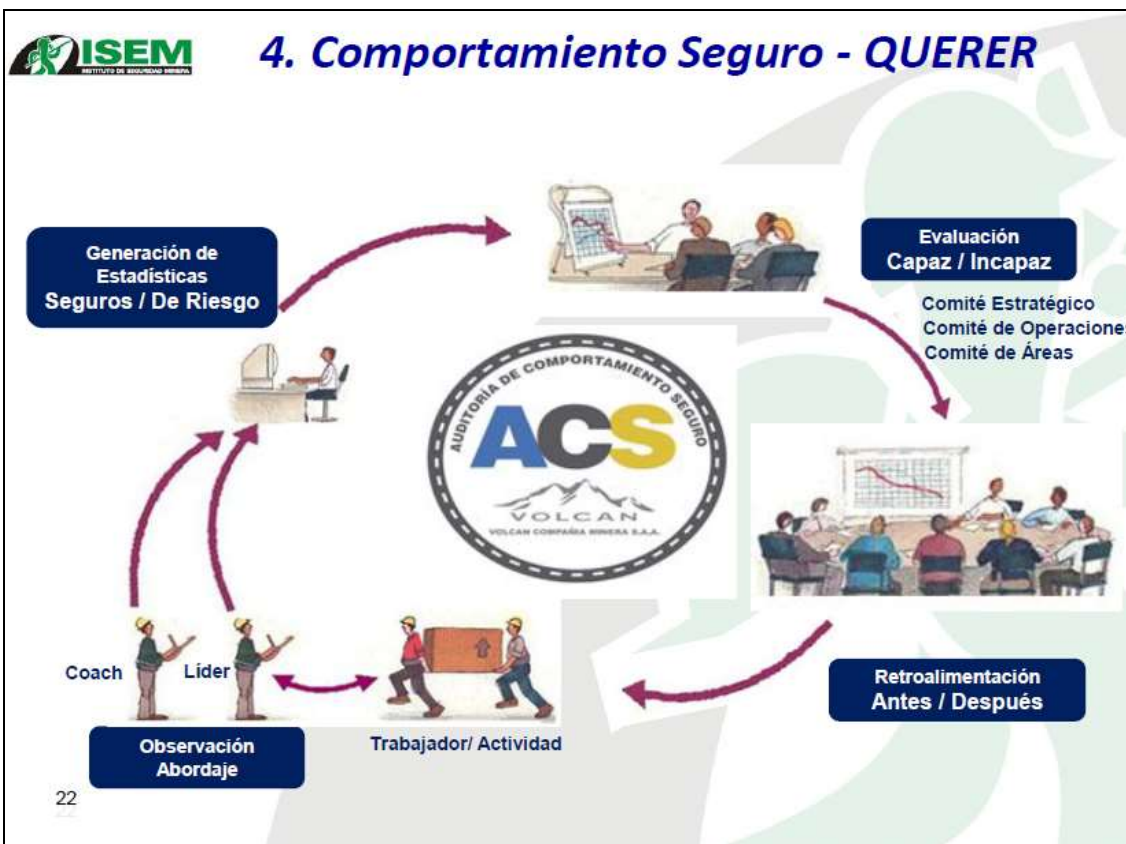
ISEM
INSTITUTO DE SEGURIDAD MINERA

4. Comportamiento Seguro - QUERER

Generación de Estadísticas
Seguros / De Riesgo

Evaluación
Capaz / Incapaz

Comité Estratégico
Comité de Operaciones
Comité de Áreas

AUDITORÍA DE COMPORTAMIENTO SEGURO
ACS
VOLCAN
VOLCAN COMPAÑÍA MINERA S.A.A.

Coach
Líder

Trabajador/ Actividad

Retroalimentación
Antes / Después

Observación
Abordaje

22